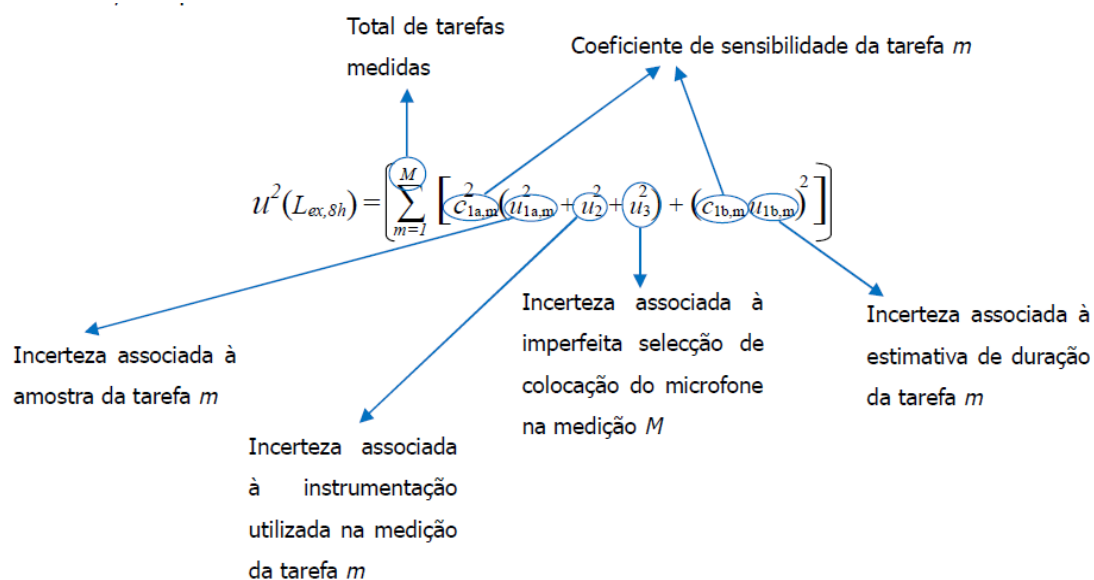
Total de tarefas medidas

Coeficiente de sensibilidade da tarefa $m$

$u^2(L_{ex,8h}) = \left[ \sum_{m=1}^{M} \left[ c_{1a,m}^2 (u_{1a,m}^2 + u_2^2 + u_3^2) + (c_{1b,m} u_{1b,m})^2 \right] \right]$

Incerteza associada à amostra da tarefa $m$

Incerteza associada à instrumentação utilizada na medição da tarefa $m$

Incerteza associada à imperfeita selecção de colocação do microfone na medição $M$

Incerteza associada à estimativa de duração da tarefa $m$